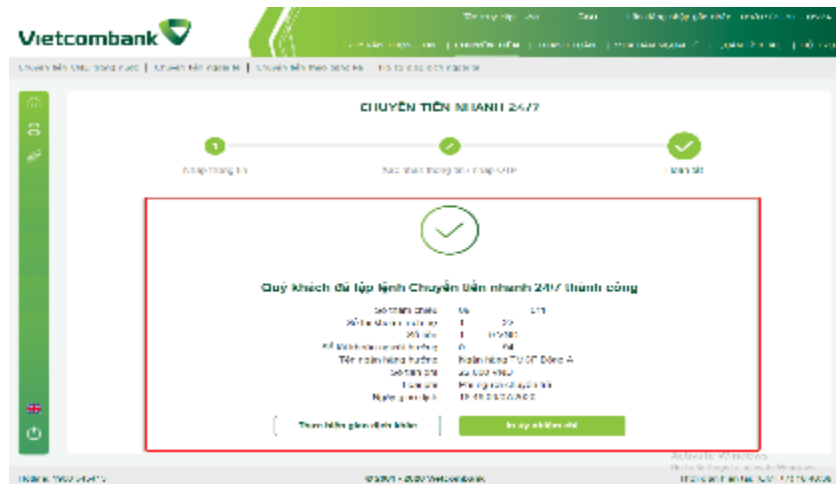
Vietcombank

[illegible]

Chuyển tiền trong nước | Chuyển tiền ngoài | Chuyển tiền theo danh sách | Hỗ trợ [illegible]

CHUYỂN TIỀN NHANH 24/7

Nhập thông tin

Xác nhận thông tin - nhập OTP

Hoàn tất

Quý khách đã lập lệnh Chuyển tiền nhanh 24/7 thành công

| | |
|---|---|
| Số tham chiếu | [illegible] |
| Số tài khoản trích nợ | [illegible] |
| Số tiền | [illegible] |
| Số tài khoản người hưởng | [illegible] |
| Tên ngân hàng hưởng | Ngân hàng TMCP Đông Á |
| Số tiền phí | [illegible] VND |
| Nội dung | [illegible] |
| Ngày giao dịch | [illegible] |

Thêm hiển giao dịch khác

In xác nhận

©2017 - 2020 Vietcombank

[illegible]